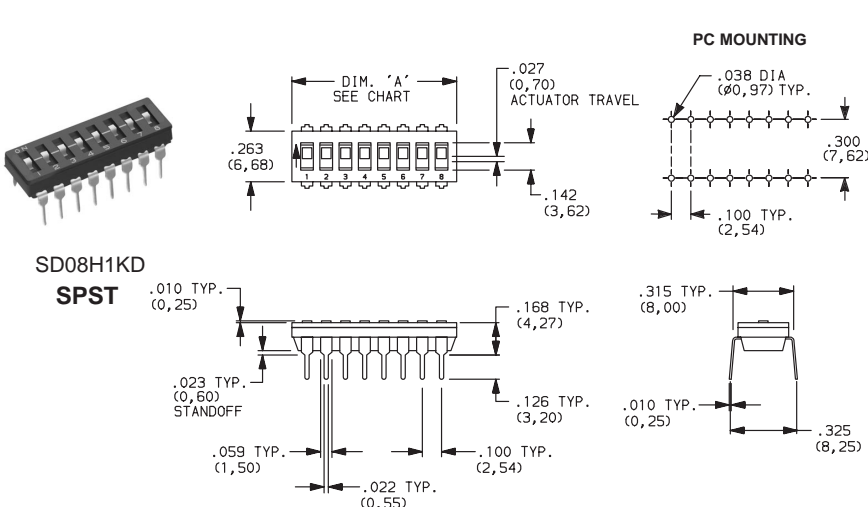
PC MOUNTING

DIM. 'A'
SEE CHART

.027
(0,70)
ACTUATOR TRAVEL

.263
(6,68)

1 2 3 4 5 6 7 8

.142
(3,62)

.038 DIA
(Ø0,97) TYP.

.300
(7,62)

.100 TYP.
(2,54)

SD08H1KD
SPST

.010 TYP.
(0,25)

.168 TYP.
(4,27)

.023 TYP.
(0,60)
STANDOFF

.126 TYP.
(3,20)

.059 TYP.
(1,50)

.100 TYP.
(2,54)

.022 TYP.
(0,55)

.315 TYP.
(8,00)

.010 TYP.
(0,25)

.325
(8,25)